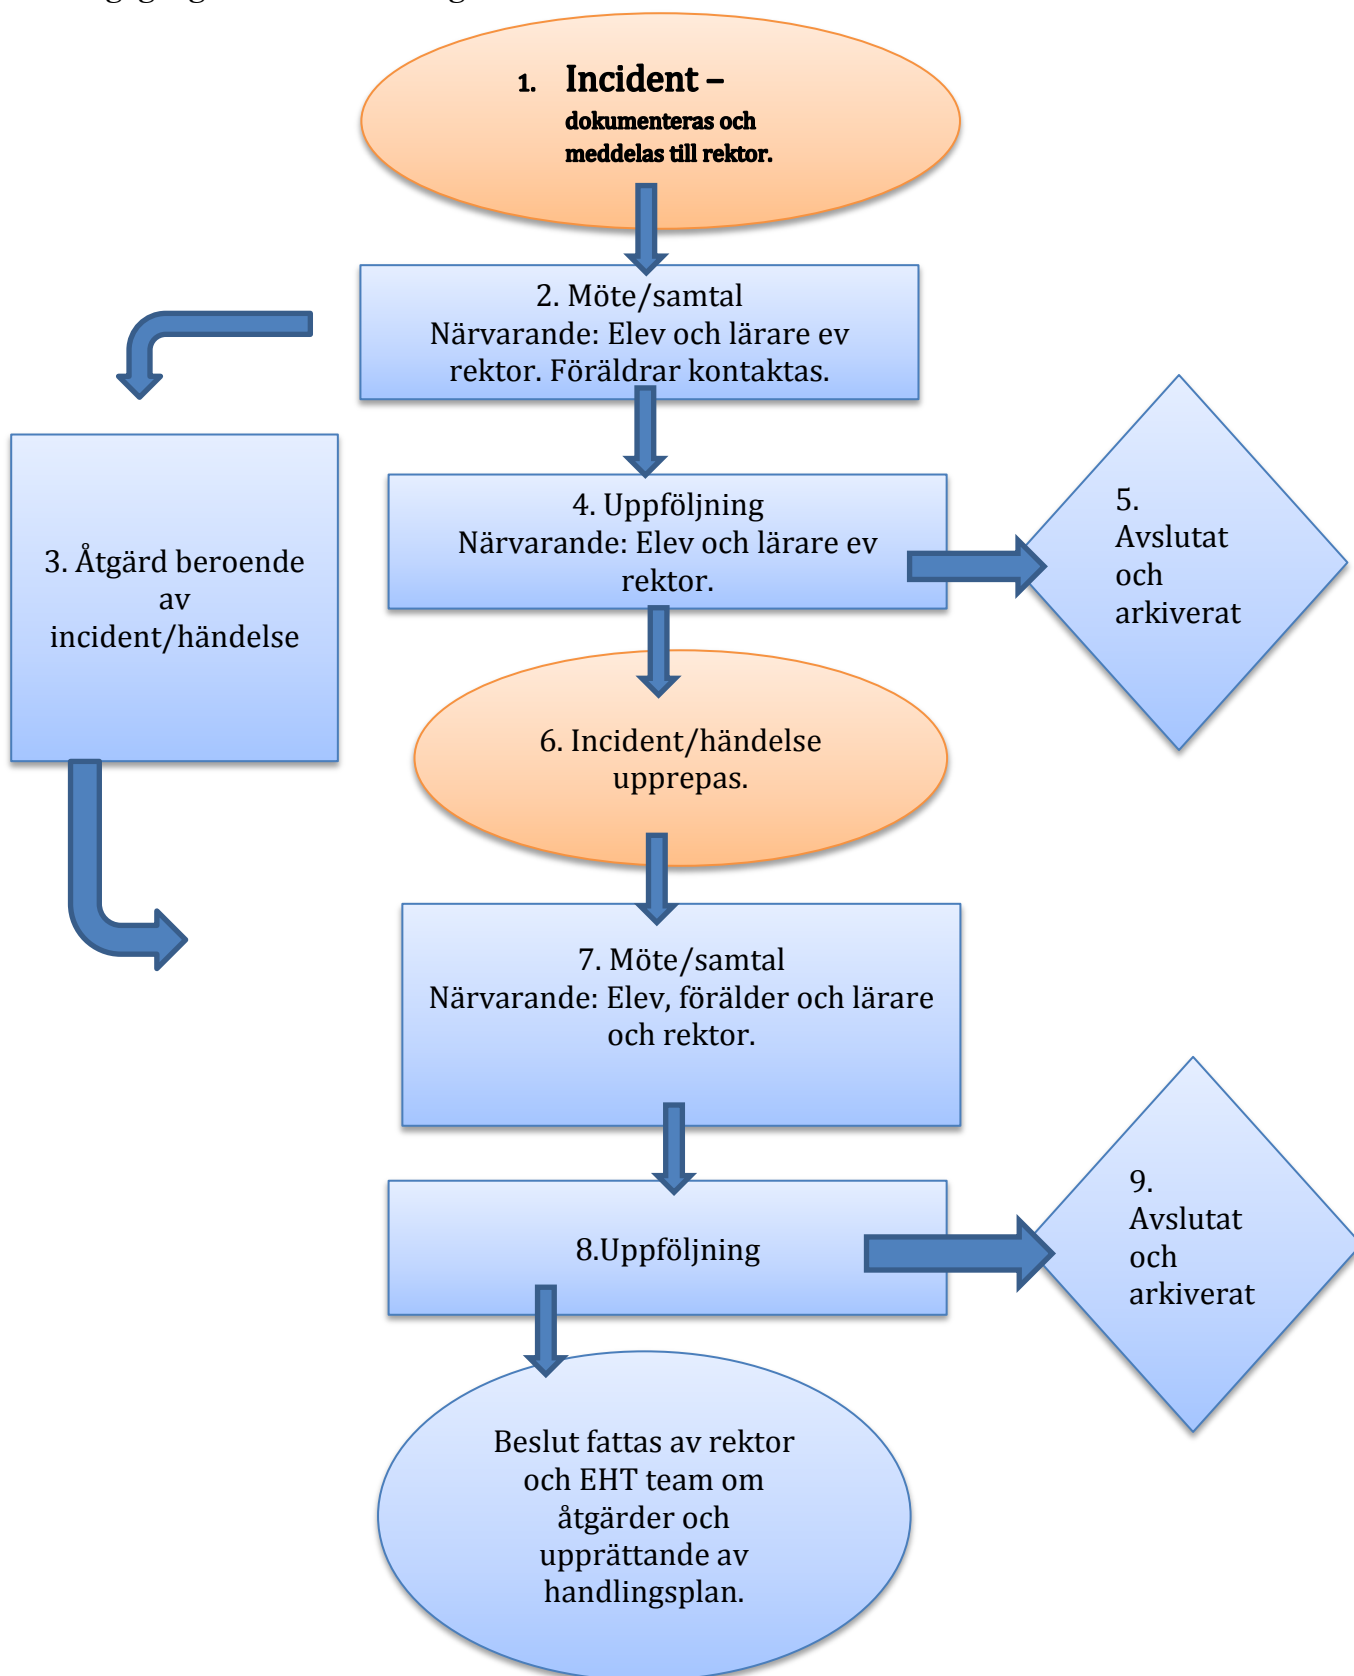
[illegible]

1. Incident – dokumenteras och meddelas till rektor.

2. Möte/samtal
Närvarande: Elev och lärare ev rektor. Föräldrar kontaktas.

3. Åtgärd beroende av incident/händelse

4. Uppföljning
Närvarande: Elev och lärare ev rektor.

5. Avslutat och arkiverat

6. Incident/händelse upprepas.

7. Möte/samtal
Närvarande: Elev, förälder och lärare och rektor.

8.Uppföljning

9. Avslutat och arkiverat

Beslut fattas av rektor och EHT team om åtgärder och upprättande av handlingsplan.